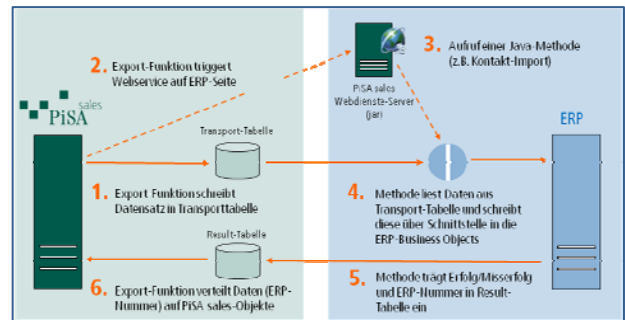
2. Export-Funktion triggert Webservice auf ERP-Seite

PiSA sales

PiSA sales Webdienste-Server (jar)

3. Aufruf einer Java-Methode (z.B. Kontakt-Import)

Transport-Tabelle

ERP

1. Export Funktion schreibt Datensatz in Transporttabelle

4. Methode liest Daten aus Transport-Tabelle und schreibt diese über Schnittstelle in die ERP-Business Objects

Result-Tabelle

6. Export-Funktion verteilt Daten (ERP-Nummer) auf PiSA sales-Objekte

5. Methode trägt Erfolg/Misserfolg und ERP-Nummer in Result-Tabelle ein